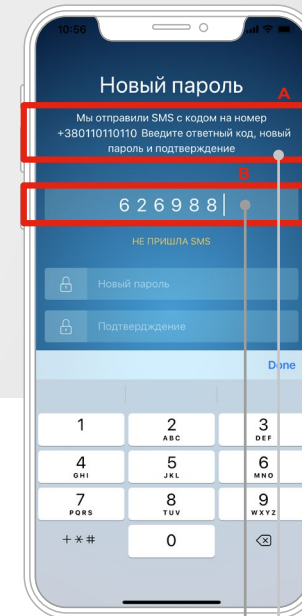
10:56

Новый пароль

A

Мы отправили SMS с кодом на номер +380110110110 Введите ответный код, новый пароль и подтверждение

B

626988

НЕ ПРИШЛА SMS

Новый пароль

Подтверждение

Done

1

2
ABC

3
DEF

4
GHI

5
JKL

6
MNO

7
PQRS

8
TUV

9
WXYZ

+*#

0